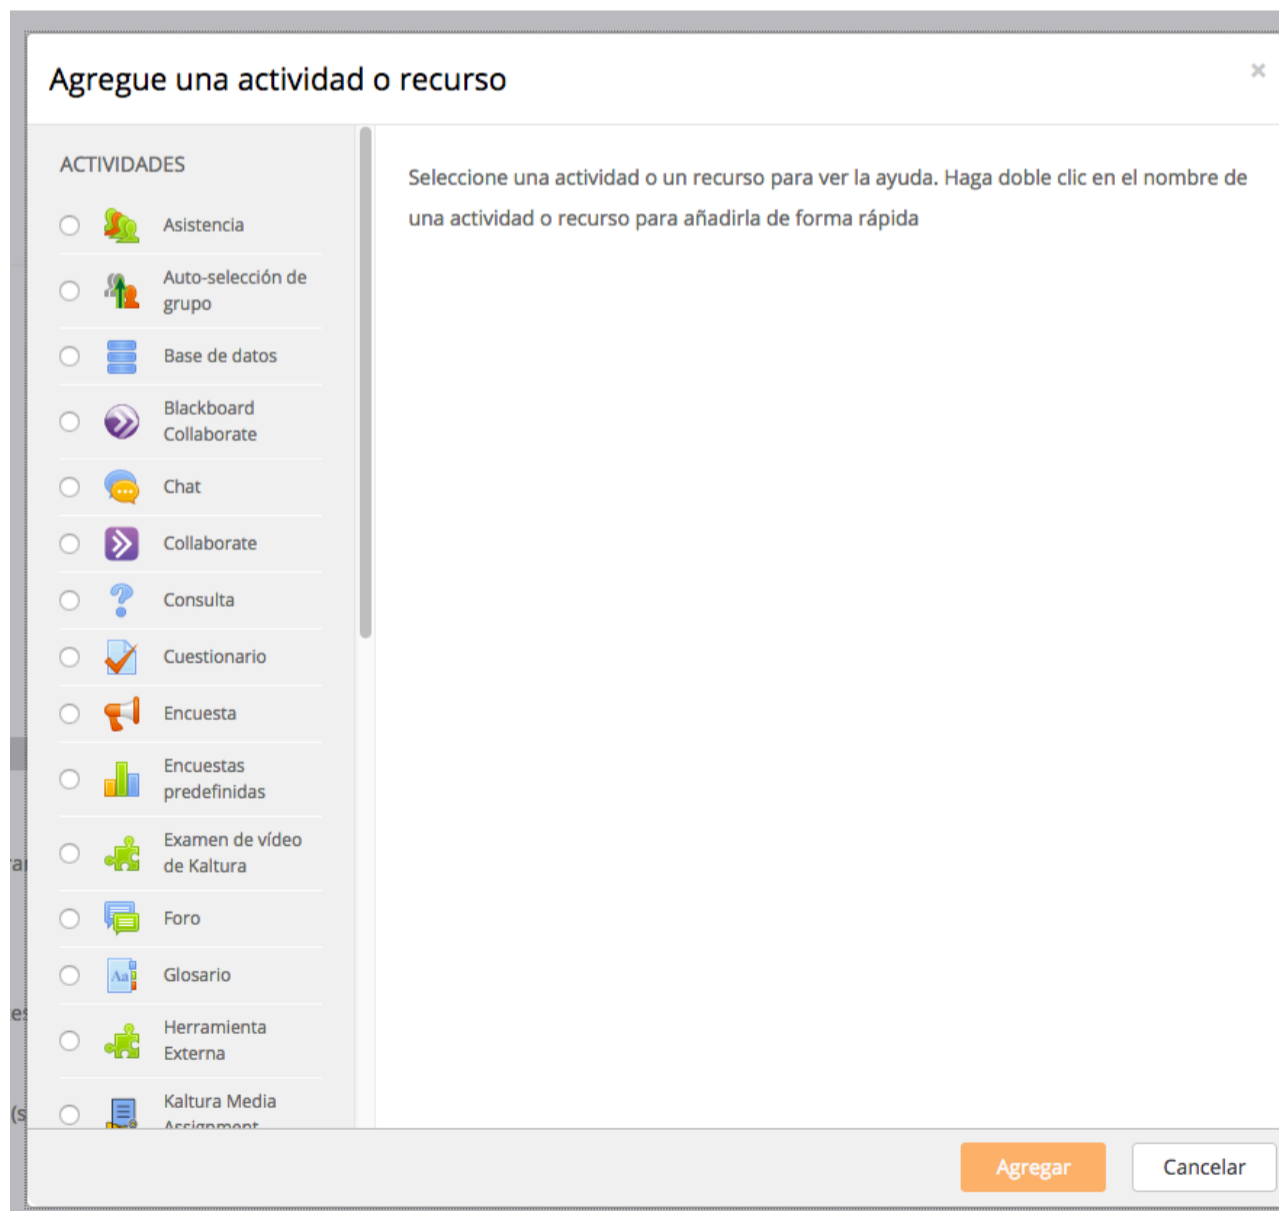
Agregue una actividad o recurso

×

ACTIVIDADES

Asistencia

Auto-selección de grupo

Base de datos

Blackboard Collaborate

Chat

Collaborate

Consulta

Cuestionario

Encuesta

Encuestas predefinidas

Examen de vídeo de Kaltura

Foro

Glosario

Herramienta Externa

Kaltura Media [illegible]

Seleccione una actividad o un recurso para ver la ayuda. Haga doble clic en el nombre de una actividad o recurso para añadirla de forma rápida

Agregar

Cancelar